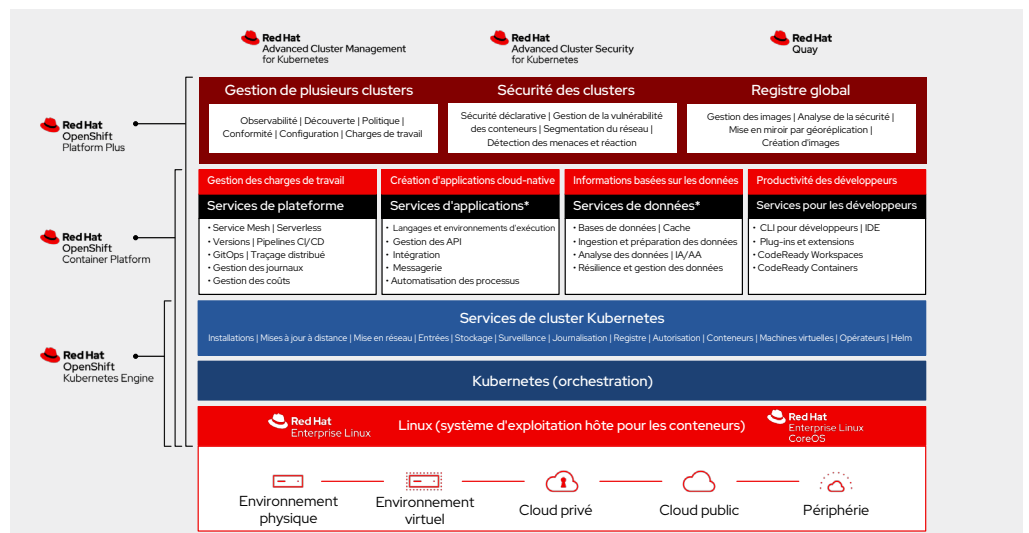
Red Hat
Advanced Cluster Management for Kubernetes

Red Hat
Advanced Cluster Security for Kubernetes

Red Hat
Quay

Red Hat
OpenShift
Platform Plus

Gestion de plusieurs clusters

Observabilité | Découverte | Politique | Conformité | Configuration | Charges de travail

Sécurité des clusters

Sécurité déclarative | Gestion de la vulnérabilité des conteneurs | Segmentation du réseau | Détection des menaces et réaction

Registre global

Gestion des images | Analyse de la sécurité | Mise en miroir par géoréplication | Création d'images

Red Hat
OpenShift
Container Platform

Gestion des charges de travail

Services de plateforme

• Service Mesh | Serverless
• Versions | Pipelines CI/CD
• GitOps | Traçage distribué
• Gestion des journaux
• Gestion des coûts

Création d'applications cloud-native

Services d'applications*

• Langages et environnements d'exécution
• Gestion des API
• Intégration
• Messagerie
• Automatisation des processus

Informations basées sur les données

Services de données*

• Bases de données | Cache
• Ingestion et préparation des données
• Analyse des données | IA/AA
• Résilience et gestion des données

Productivité des développeurs

Services pour les développeurs

• CLI pour développeurs | IDE
• Plug-ins et extensions
• CodeReady Workspaces
• CodeReady Containers

Red Hat
OpenShift
Kubernetes Engine

Services de cluster Kubernetes

Installations | Mises à jour à distance | Mise en réseau | Entrées | Stockage | Surveillance | Journalisation | Registre | Autorisation | Conteneurs | Machines virtuelles | Opérateurs | Helm

Kubernetes (orchestration)

Red Hat
Enterprise Linux

Linux (système d'exploitation hôte pour les conteneurs)

Red Hat
Enterprise Linux
CoreOS

Environnement physique

Environnement virtuel

Cloud privé

Cloud public

Périphérie